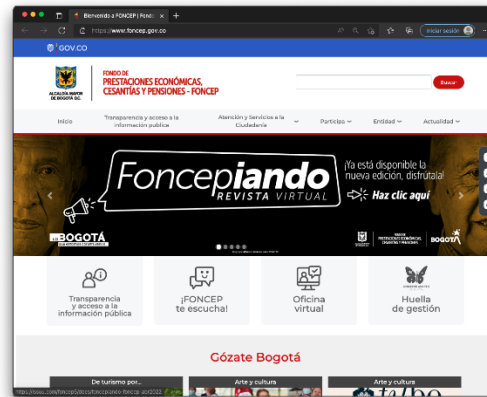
Bienvenido a FONCEP | Fonc ×
+
https://www.foncep.gov.co
Iniciar sesión
GOV.CO
ALCALDÍA MAYOR DE BOGOTÁ D.C.
FONDO DE PRESTACIONES ECONÓMICAS, CESANTÍAS Y PENSIONES - FONCEP
Buscar
Inicio
Transparencia y acceso a la información pública
Atención y Servicios a la Ciudadanía
Participa
Entidad
Actualidad
Foncepiando
REVISTA VIRTUAL
¡Ya está disponible la nueva edición, disfrutala!
Haz clic aquí
BOGOTÁ
BOGOTÁ
Transparencia y acceso a la información pública
¡FONCEP te escucha!
Oficina virtual
Huella de gestión
Gózate Bogotá
De turismo por...
Arte y cultura
Arte y cultura
https://issuu.com/foncep/docs/foncepiando-foncep-abril2022